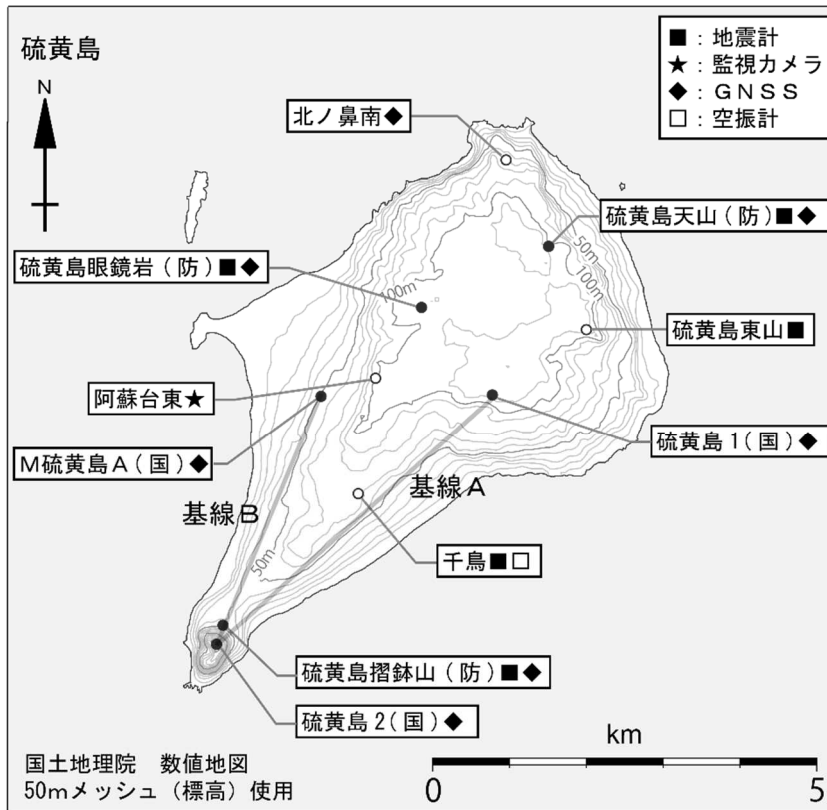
硫黄島

N

■：地震計
★：監視カメラ
◆：GNSS
□：空振計

北ノ鼻南◆

硫黄島天山（防）■◆

硫黄島眼鏡岩（防）■◆

100m

50m

100m

硫黄島東山■

阿蘇台東★

M硫黄島A（国）◆

硫黄島1（国）◆

基線A

基線B

50m

千鳥■□

硫黄島摺鉢山（防）■◆

硫黄島2（国）◆

国土地理院　数値地図
50mメッシュ（標高）使用

km

0

5